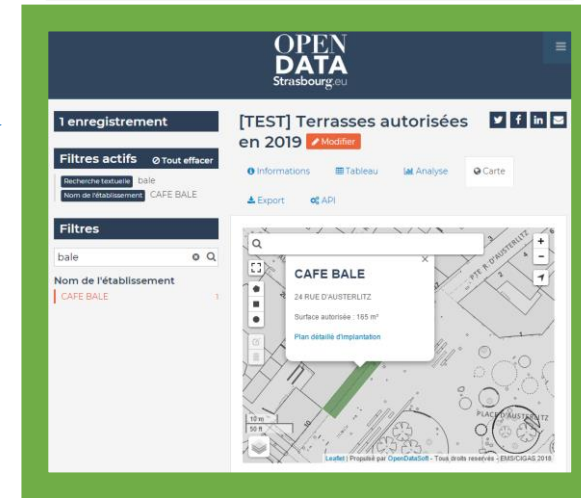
OPEN DATA Strasbourg.eu

1 enregistrement

Filtres actifs ⊘ Tout effacer

Recherche textuelle bale

Nom de l'établissement CAFE BALE

Filtres

bale

Nom de l'établissement

CAFE BALE 1

[TEST] Terrasses autorisées en 2019 Modifier

Informations Tableau Analyse Carte

Export API

CAFE BALE

24 RUE D'AUSTERLITZ

Surface autorisée : 165 m²

Plan détaillé d'implantation

PTE R. D'AUSTERLITZ

PLACE D'AUSTERLITZ

10 m

50 ft

Leaflet | Propulsé par OpenDataSoft - Tous droits réservés - EMS/CIGAS 2018